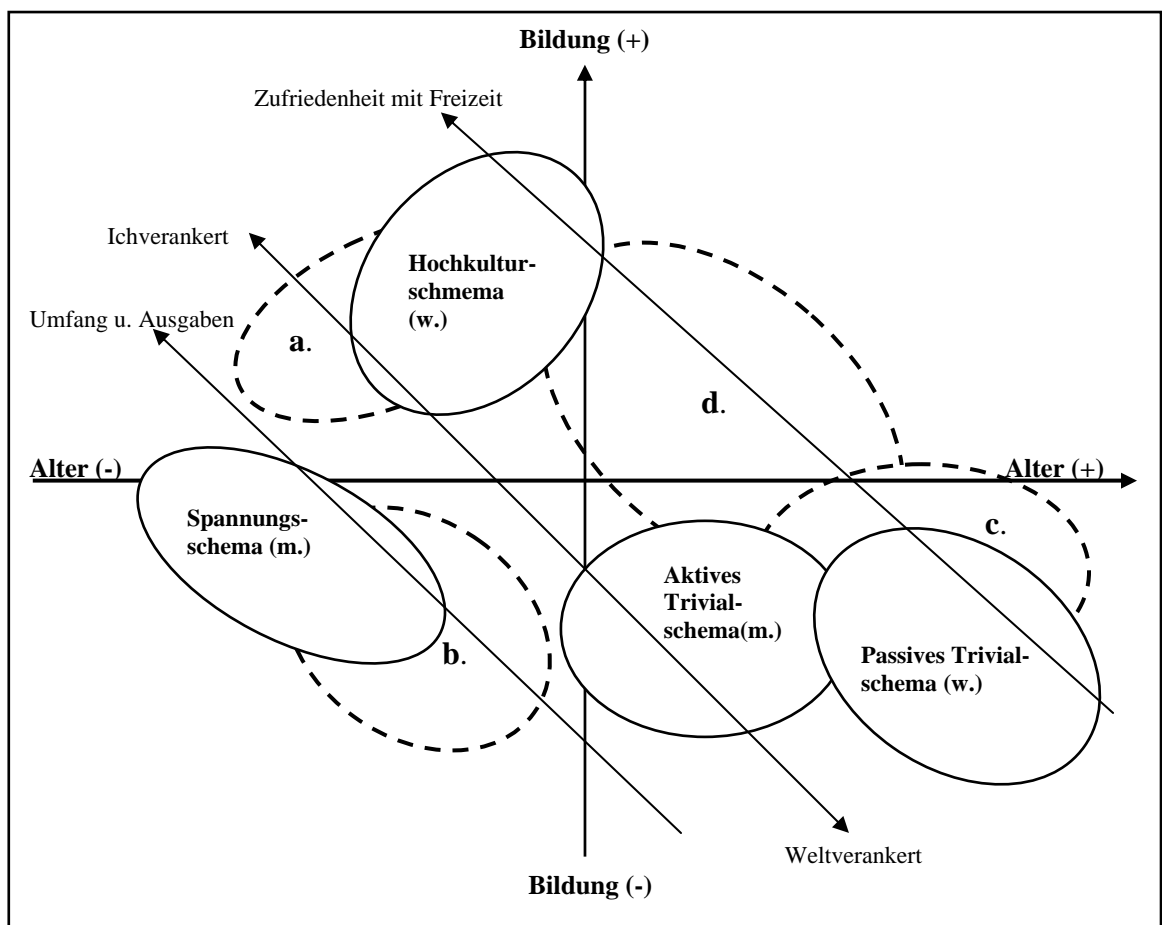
Bildung (+)

Zufriedenheit mit Freizeit

Ichverankert

Hochkulturschmema (w.)

Umfang u. Ausgaben

a.

d.

Alter (-)

Alter (+)

Spannungsschema (m.)

c.

Aktives Trivialschema(m.)

b.

Passives Trivialschema (w.)

Weltverankert

Bildung (-)